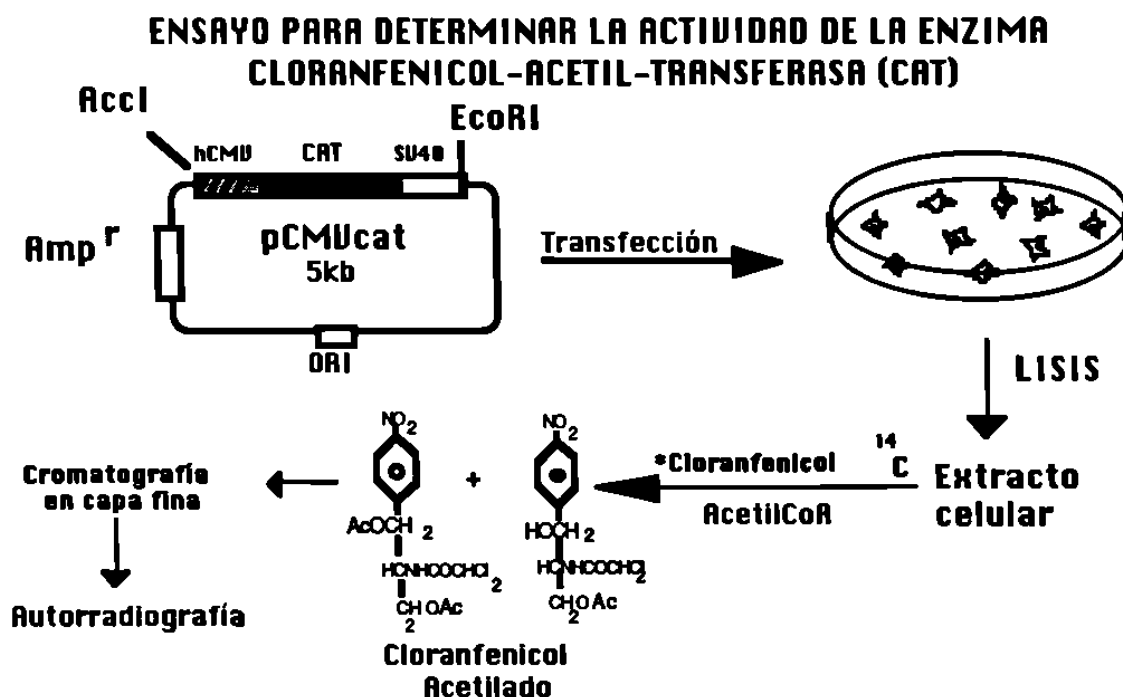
ENSAYO PARA DETERMINAR LA ACTIVIDAD DE LA ENZIMA CLORANFENICOL-ACETIL-TRANSFERASA (CAT)

AccI

EcoRI

hCMV CAT SV40

Amp $^r$

pCMVcat
5kb

ORI

Transfección

LISIS

$NO_2$

$NO_2$

Cromatografía en capa fina

+

*Cloranfenicol $^{14}C$

Extracto celular

AcOCH $_2$

HOCH $_2$

AcetilCoA

HCNHCOCHCl $_2$

HCNHCOCHCl $_2$

CH $_2$ OAc

CH $_2$ OAc

Autorradiografía

Cloranfenicol Acetilado